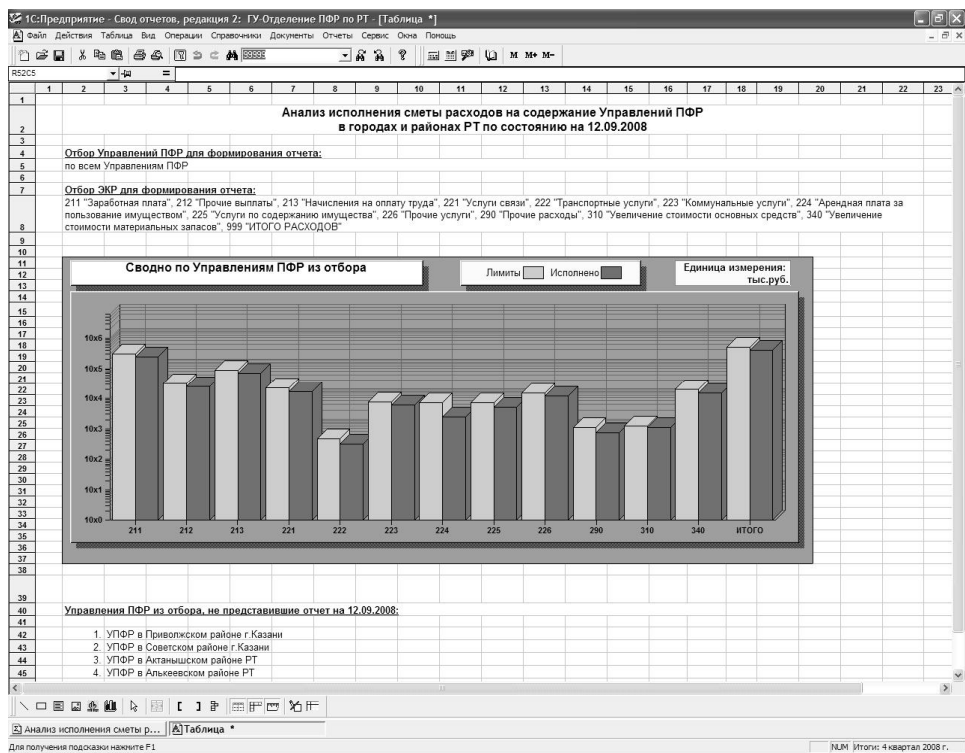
1С:Предприятие - Свод отчетов, редакция 2: ГУ-Отделение ПФР по РТ - [Таблица *]

Файл Действия Таблица Вид Операции Справочники Документы Отчеты Сервис Окна Помощь

M M+ M-

R5C5

Анализ исполнения сметы расходов на содержание Управлений ПФР в городах и районах РТ по состоянию на 12.09.2008

Отбор Управлений ПФР для формирования отчета:
по всем Управлениям ПФР

Отбор ЭКР для формирования отчета:
211 "Заработная плата", 212 "Прочие выплаты", 213 "Начисления на оплату труда", 221 "Услуги связи", 222 "Транспортные услуги", 223 "Коммунальные услуги", 224 "Арендная плата за пользование имуществом", 225 "Услуги по содержанию имущества", 226 "Прочие услуги", 290 "Прочие расходы", 310 "Увеличение стоимости основных средств", 340 "Увеличение стоимости материальных запасов", 999 "ИТОГО РАСХОДОВ"

Сводно по Управлениям ПФР из отбора

Лимиты Исполнено

Единица измерения: тыс.руб.

10x6
10x5
10x4
10x3
10x2
10x1
10x0

211 212 213 221 222 223 224 225 226 290 310 340 ИТОГО

Управления ПФР из отбора, не представившие отчет на 12.09.2008:

1. УПФР в Приволжском районе г.Казани
2. УПФР в Советском районе г.Казани
3. УПФР в Актанышском районе РТ
4. УПФР в Алькеевском районе РТ

Анализ исполнения сметы р... Таблица *

Для получения подсказки нажмите F1

NUM Итоги: 4 квартал 2008 г.